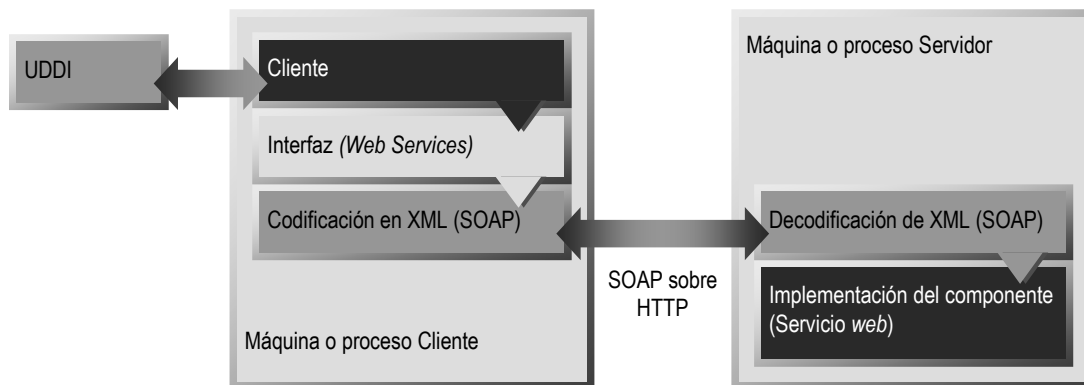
UDDI

Cliente

Interfaz (Web Services)

Codificación en XML (SOAP)

Máquina o proceso Cliente

SOAP sobre HTTP

Máquina o proceso Servidor

Decodificación de XML (SOAP)

Implementación del componente (Servicio web)